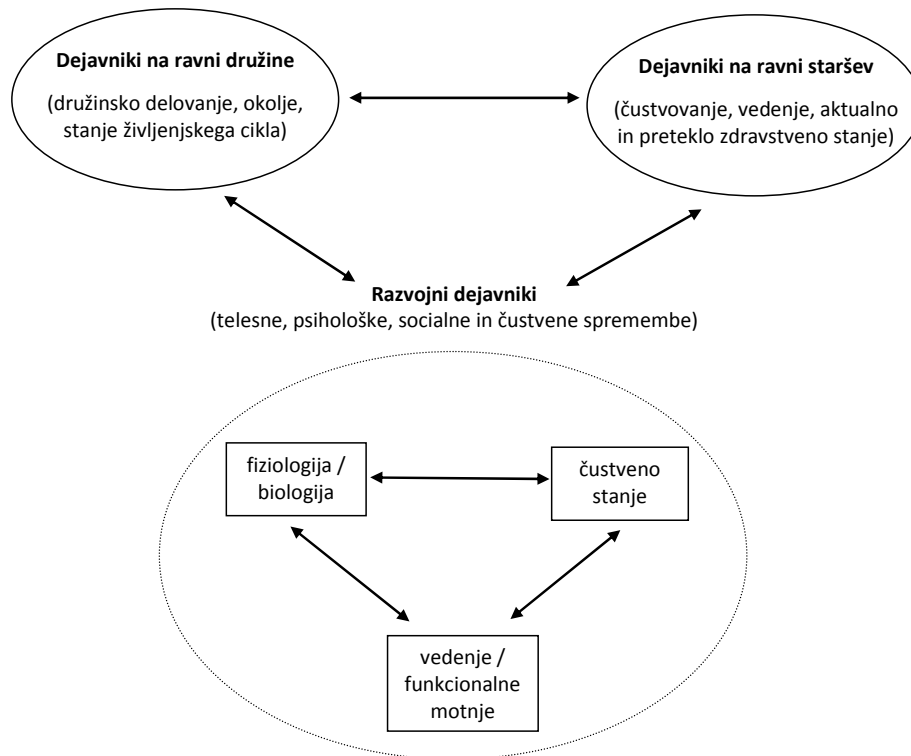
**Dejavniki na ravni družine**

(družinsko delovanje, okolje, stanje življenjskega cikla)

**Dejavniki na ravni staršev**

(čustvovanje, vedenje, aktualno in preteklo zdravstveno stanje)

**Razvojni dejavniki**

(telesne, psihološke, socialne in čustvene spremembe)

fiziologija / biologija

čustveno stanje

vedenje / funkcionalne motnje